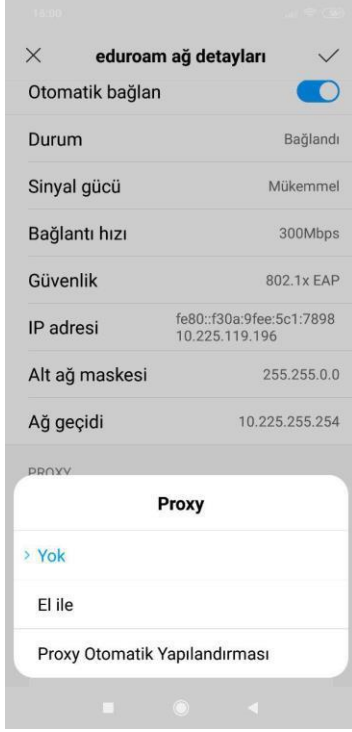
16:00

× eduroam ağ detayları ✓

Otomatik bağlan

Durum Bağlandı

Sinyal gücü Mükemmel

Bağlantı hızı 300Mbps

Güvenlik 802.1x EAP

IP adresi fe80::f30a:9fee:5c1:7898 10.225.119.196

Alt ağ maskesi 255.255.0.0

Ağ geçidi 10.225.255.254

PROXY

Proxy

› Yok

El ile

Proxy Otomatik Yapılandırması